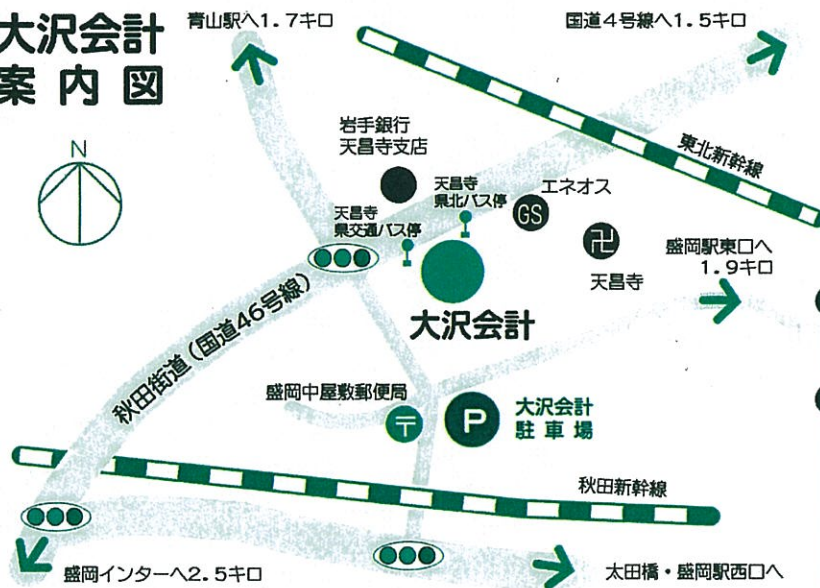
大沢会計
案内図

N

青山駅へ1.7キロ

国道4号線へ1.5キロ

東北新幹線

岩手銀行
天昌寺支店

天昌寺
県北バス停

エネオス

GS

天昌寺
県交通バス停

卍

天昌寺

盛岡駅東口へ
1.9キロ

大沢会計

秋田街道（国道46号線）

盛岡中屋敷郵便局

〒

P

大沢会計
駐車場

秋田新幹線

盛岡インターへ2.5キロ

太田橋・盛岡駅西口へ